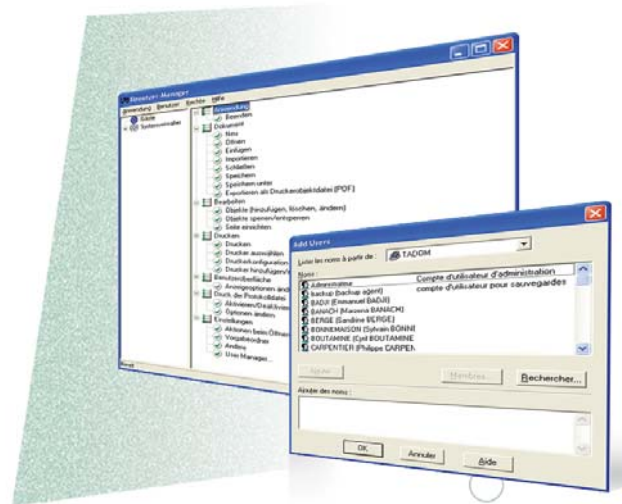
Benutzer-Manager
Anwendung Benutzer Rechte Hilfe
Gäste
Systemverwalter
Anwendung
Beenden
Dokument
Neu
Öffnen
Einfügen
Importieren
Schließen
Speichern
Speichern unter
Exportieren als Druckerobjektdatei (PDF)
Bearbeiten
Objekte (hinzufügen, löschen, ändern)
Objekte sperren/entsperren
Seite einrichten
Drucken
Drucken
Drucker auswählen
Druckerkonfiguration
Drucker hinzufügen/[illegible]
Benutzerbefehle
Anzeigeoptionen ände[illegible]
Druck der Protokolldatei
Aktivieren/Deaktivier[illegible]
Optionen ändern
Einstellungen
Aktionen beim Öffnen
Vorgabeordner
Andere
User Manager...
Bereit

Add Users
Lister les noms à partir de : TADDM
Noms :
Administrateur | Compte d'utilisateur d'administration
backup (backup agent) | compte d'utilisateur pour sauvegardes
BADJI (Emmanuel BADJI)
BANACH (Maxence BANACH)
BERGE (Sandrine BERGE)
BONNEMAISON (Sylvain BONNE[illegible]
BOUTAMINE (Cyril BOUTAMINE
CARPENTIER (Philippe CARPEN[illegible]
Ajouter
Membres...
Rechercher...
Ajouter des noms :
OK
Annuler
Aide